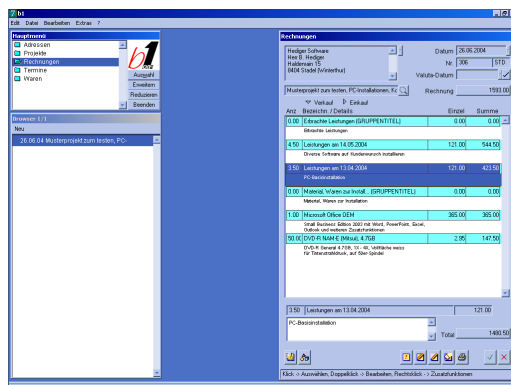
b1
Edit Datei Bearbeiten Extrax ?

Hauptmenü
Adressen
Projekte
Rechnungen
Termine
Waren

b1

Auswahl
Erweitern
Reduzieren
Beenden

Browser 1/1
Neu
26.06.04 Musterprojekt zum testen, PC-

Rechnungen
Hediger Software
Herr B. Hediger
Haldenrain 15
8404 Stadel (Winterthur)

Datum 26.06.2004
Nr. 306 570
Valuta-Datum

Musterprojekt zum testen, PC-Installationen, Kc
Rechnung: 1593.00

Verkauf Einkauf

| Anz | Bezeichn. / Details | Einzel | Summe |
|---|---|---|---|
| 0.00 | Erbrachte Leistungen (GRUPPENTITEL) Erbrachte Leistungen | 0.00 | 0.00 |
| 4.50 | Leistungen am 14.05.2004 Diverse Software auf Kundenwunsch installieren | 121.00 | 544.50 |
| 3.50 | Leistungen am 13.04.2004 PC-Basisinstallation | 121.00 | 423.50 |
| 0.00 | Material, Waren zur Install... (GRUPPENTITEL) Material, Waren zur Installation | 0.00 | 0.00 |
| 1.00 | Microsoft Office OEM Small Business Edition 2003 mit Word, PowerPoint, Excel, Outlook und weiteren Zusatzfunktionen | 365.00 | 365.00 |
| 50.00 | DVD-R NAM-E (Minus), 4.7GB DVD-R General 4.7 GB, 1x - 4x, Vollfläche weiss für Tintenstrahldruck, auf 50er-Spindel | 2.95 | 147.50 |

3.50 Leistungen am 13.04.2004 121.00
PC-Basisinstallation
Total 1480.50

Klick -> Auswählen, Doppelklick -> Bearbeiten, Rechtsklick -> Zusatzfunktionen